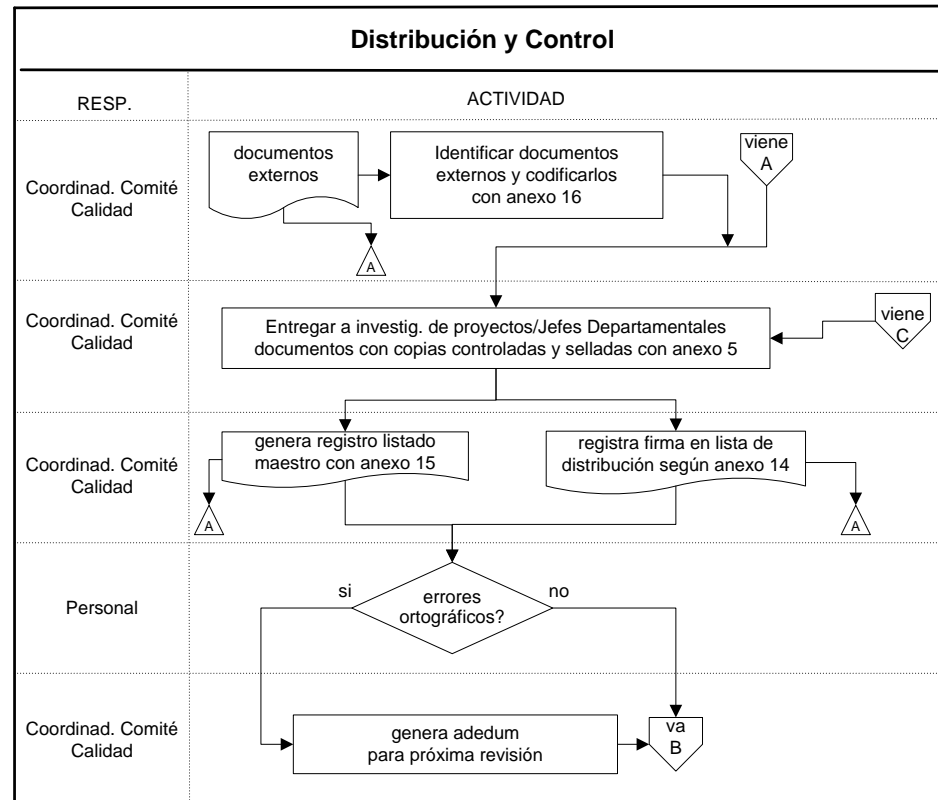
Distribución y Control

RESP.

ACTIVIDAD

Coordinad. Comité Calidad

documentos externos

Identificar documentos externos y codificarlos con anexo 16

viene A

A

Coordinad. Comité Calidad

Entregar a investig. de proyectos/Jefes Departamentales documentos con copias controladas y selladas con anexo 5

viene C

Coordinad. Comité Calidad

genera registro listado maestro con anexo 15

registra firma en lista de distribución según anexo 14

A

A

Personal

si

errores ortográficos?

no

Coordinad. Comité Calidad

genera adedum para próxima revisión

va B